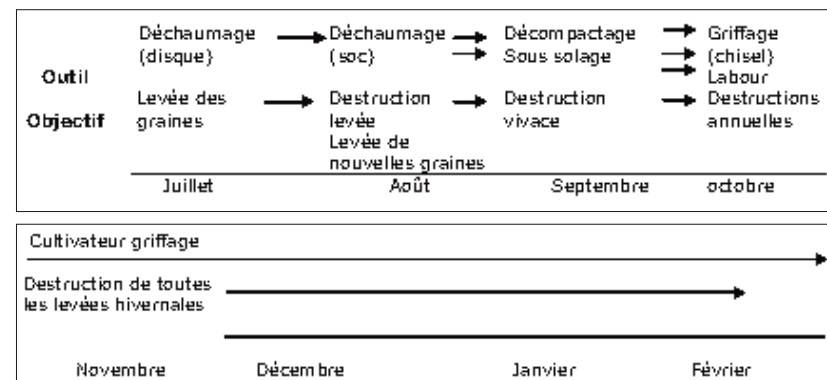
| | | | | |
|---|---|---|---|---|
| Outil | Déchaumage (disque) | Déchaumage (soc) | Décompactage<br>Sous solage | Griffage (chisel)<br>Labour |
| Objectif | Levée des graines | Destruction levée<br>Levée de nouvelles graines | Destruction vivace | Destructions annuelles |
| | Juillet | Août | Septembre | octobre |

Cultivateur griffage

Destruction de toutes les levées hivernales

Novembre Décembre Janvier Février